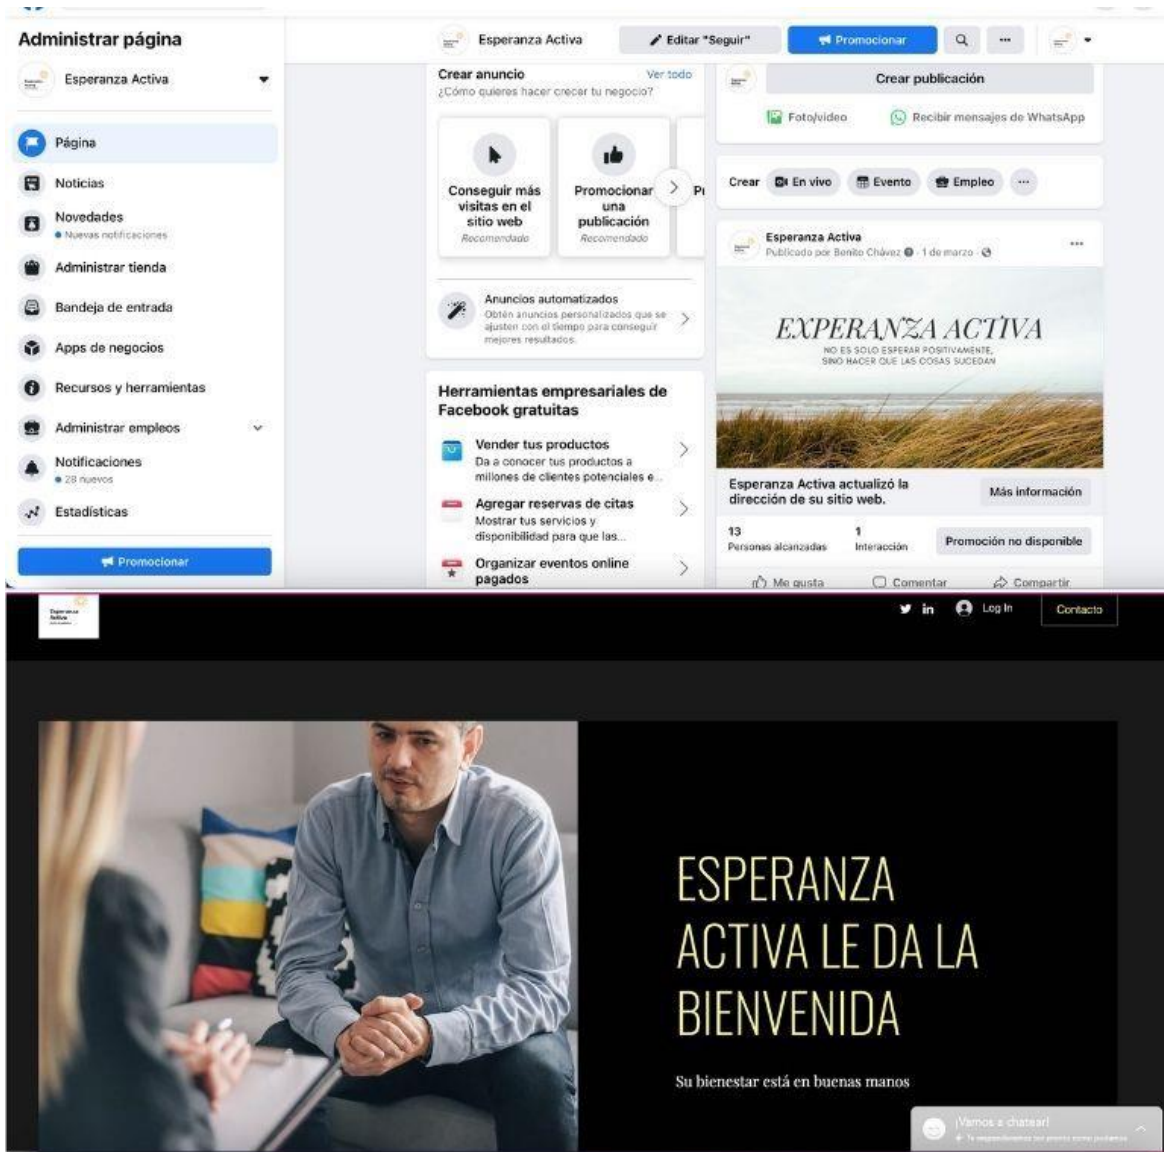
Administrar página

Esperanza Activa

Página
Noticias
Novedades
• Nuevas notificaciones
Administrar tienda
Bandeja de entrada
Apps de negocios
Recursos y herramientas
Administrar empleos
Notificaciones
• 28 nuevos
Estadísticas

Promocionar

Esperanza Activa
Editar "Seguir"
Promocionar

Crear anuncio
Ver todo
¿Cómo quieres hacer crecer tu negocio?

Conseguir más visitas en el sitio web
Recomendado

Promocionar una publicación
Recomendado

Pr

Anuncios automatizados
Obtén anuncios personalizados que se ajusten con el tiempo para conseguir mejores resultados.

Herramientas empresariales de Facebook gratuitas

Vender tus productos
Da a conocer tus productos a millones de clientes potenciales e...

Agregar reservas de citas
Mostrar tus servicios y disponibilidad para que las...

Organizar eventos online pagados

Crear publicación
Foto/video
Recibir mensajes de WhatsApp

Crear
En vivo
Evento
Empleo
...

Esperanza Activa
Publicado por Benito Chávez · 1 de marzo ·

EXPERANZA ACTIVA
NO ES SOLO ESPERAR POSITIVAMENTE, SINO HACER QUE LAS COSAS SUCEDAN

Esperanza Activa actualizó la dirección de su sitio web.
Más información

13
Personas alcanzadas
1
Interacción
Promoción no disponible

Me gusta
Comentar
Compartir

Esperanza Activa

Log In
Contacto

ESPERANZA ACTIVA LE DA LA BIENVENIDA

Su bienestar está en buenas manos

¡Vamos a chatear!
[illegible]